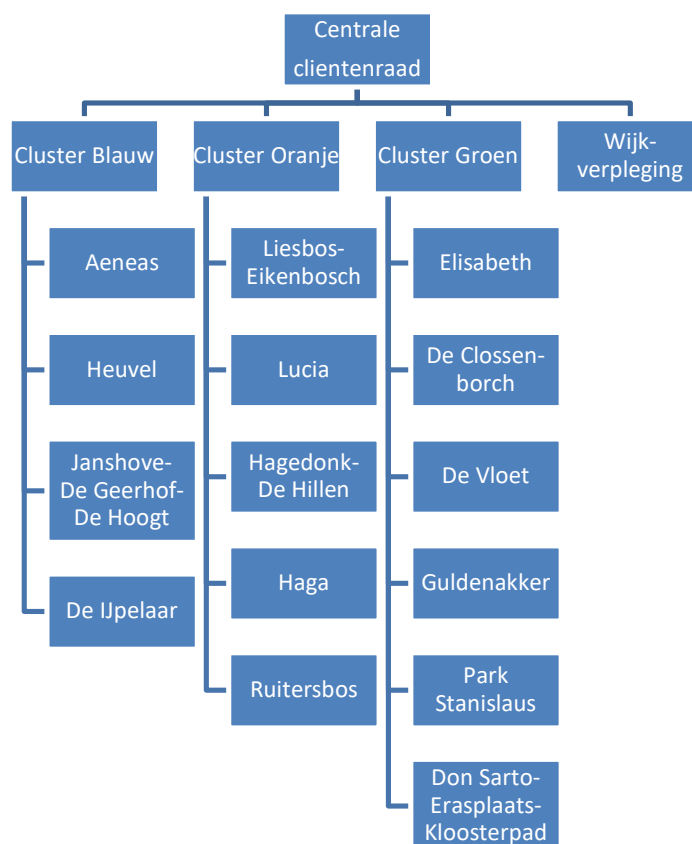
Centrale clientenraad

Cluster Blauw

Aeneas

Heuvel

Janshove-De Geerhof-De Hoogt

De IJpelaar

Cluster Oranje

Liesbos-Eikenbosch

Lucia

Hagedonk-De Hillen

Haga

Ruitersbos

Cluster Groen

Elisabeth

De Clossenborch

De Vloet

Guldenakker

Park Stanislaus

Don Sarto-Erasplaats-Kloosterpad

Wijkverpleging